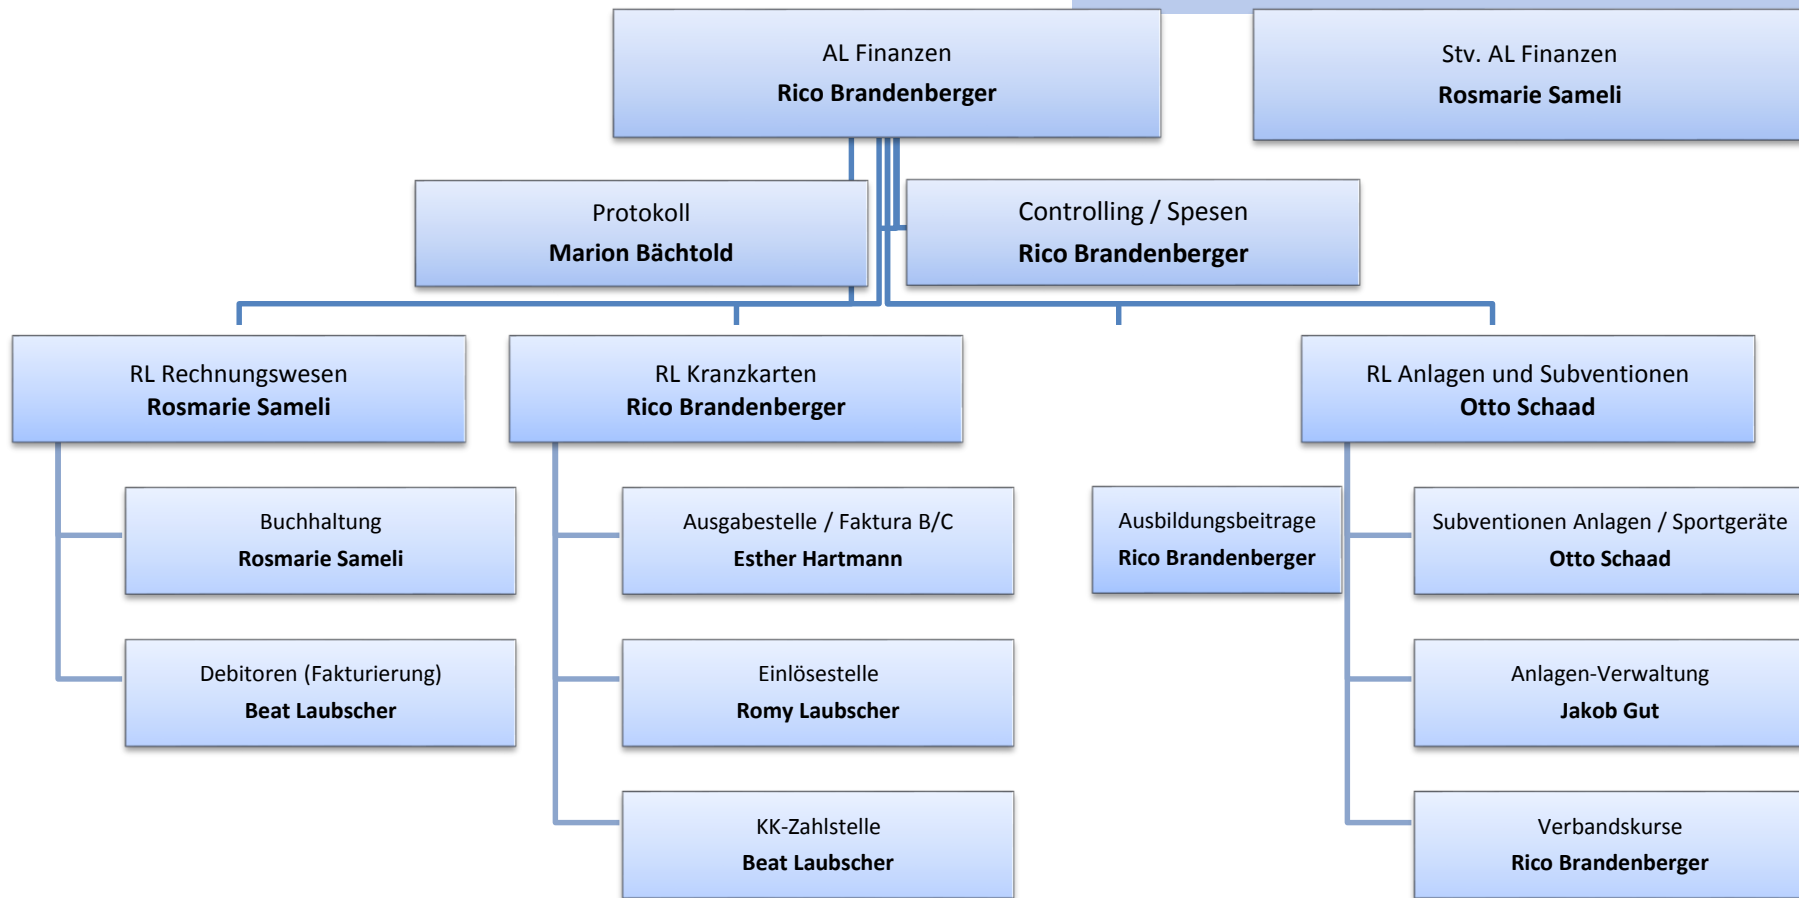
AL Finanzen
**Rico Brandenberger**

Stv. AL Finanzen
**Rosmarie Sameli**

Protokoll
**Marion Bächtold**

Controlling / Spesen
**Rico Brandenberger**

RL Rechnungswesen
**Rosmarie Sameli**

RL Kranzkarten
**Rico Brandenberger**

RL Anlagen und Subventionen
**Otto Schaad**

Buchhaltung
**Rosmarie Sameli**

Debitoren (Fakturierung)
**Beat Laubscher**

Ausgabestelle / Faktura B/C
**Esther Hartmann**

Einlösestelle
**Romy Laubscher**

KK-Zahlstelle
**Beat Laubscher**

Ausbildungsbeitrage
**Rico Brandenberger**

Subventionen Anlagen / Sportgeräte
**Otto Schaad**

Anlagen-Verwaltung
**Jakob Gut**

Verbandskurse
**Rico Brandenberger**